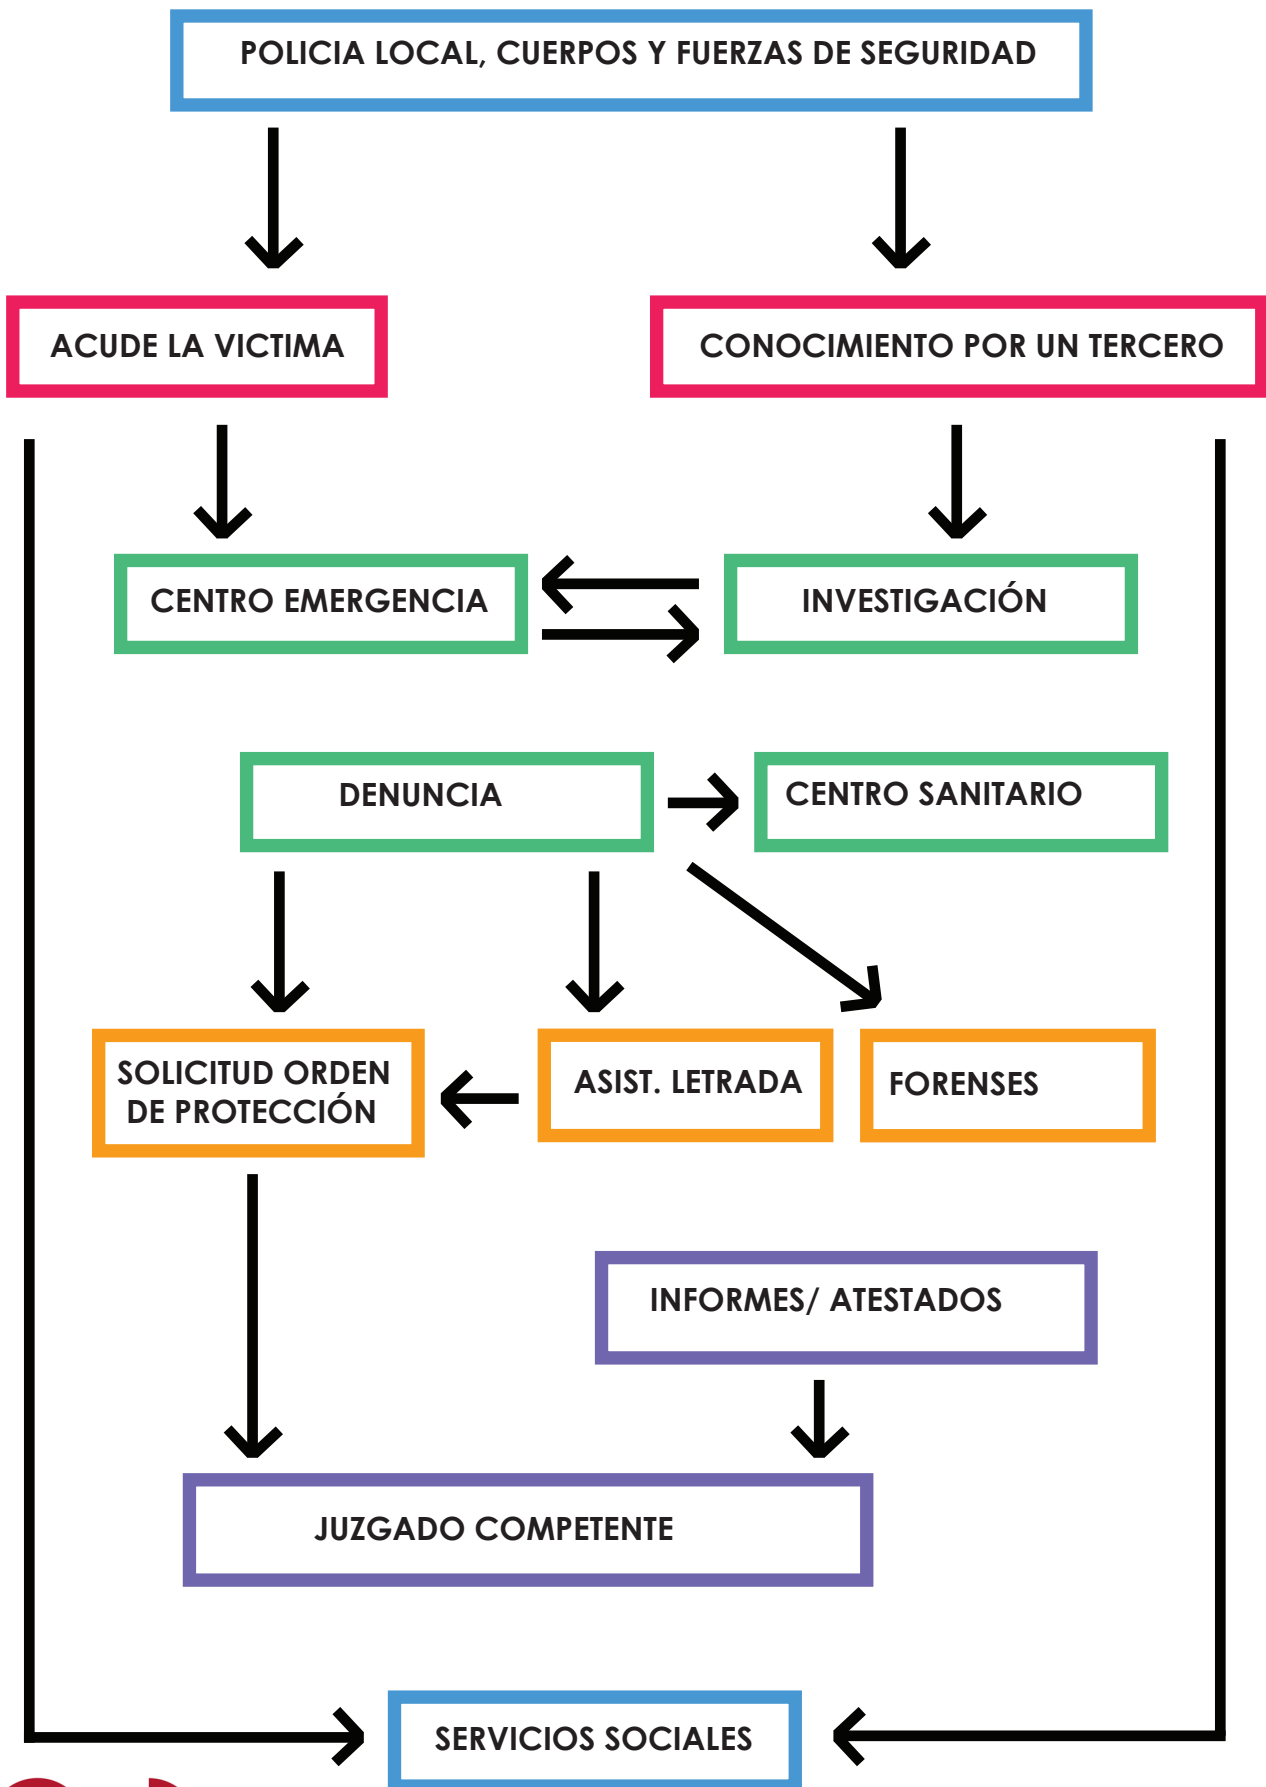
POLICIA LOCAL, CUERPOS Y FUERZAS DE SEGURIDAD

ACUDE LA VICTIMA

CONOCIMIENTO POR UN TERCERO

CENTRO EMERGENCIA

INVESTIGACIÓN

DENUNCIA

CENTRO SANITARIO

SOLICITUD ORDEN DE PROTECCIÓN

ASIST. LETRADA

FORENSES

INFORMES/ ATESTADOS

JUZGADO COMPETENTE

SERVICIOS SOCIALES